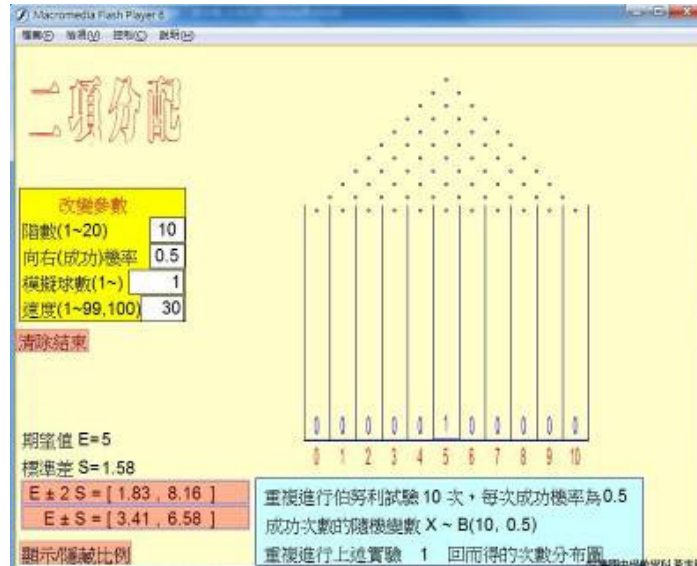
Macromedia Flash Player 6
檔案(F) 檢視(V) 控制(C) 說明(H)

二項分配

改變參數
階數(1~20) 10
向右(成功)機率 0.5
模擬球數(1~) 1
速度(1~99,100) 30
清除結果

0 0 0 0 0 1 0 0 0 0 0
0 1 2 3 4 5 6 7 8 9 10

期望值 E=5
標準差 S=1.58
E ± 2 S = [ 1.83 , 8.16 ]
E ± S = [ 3.41 , 6.58 ]
顯示/隱藏比例

重複進行伯努利試驗 10 次，每次成功機率為0.5
成功次數的隨機變數 X ~ B(10, 0.5)
重複進行上述實驗 1 回而得的次數分布圖
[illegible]